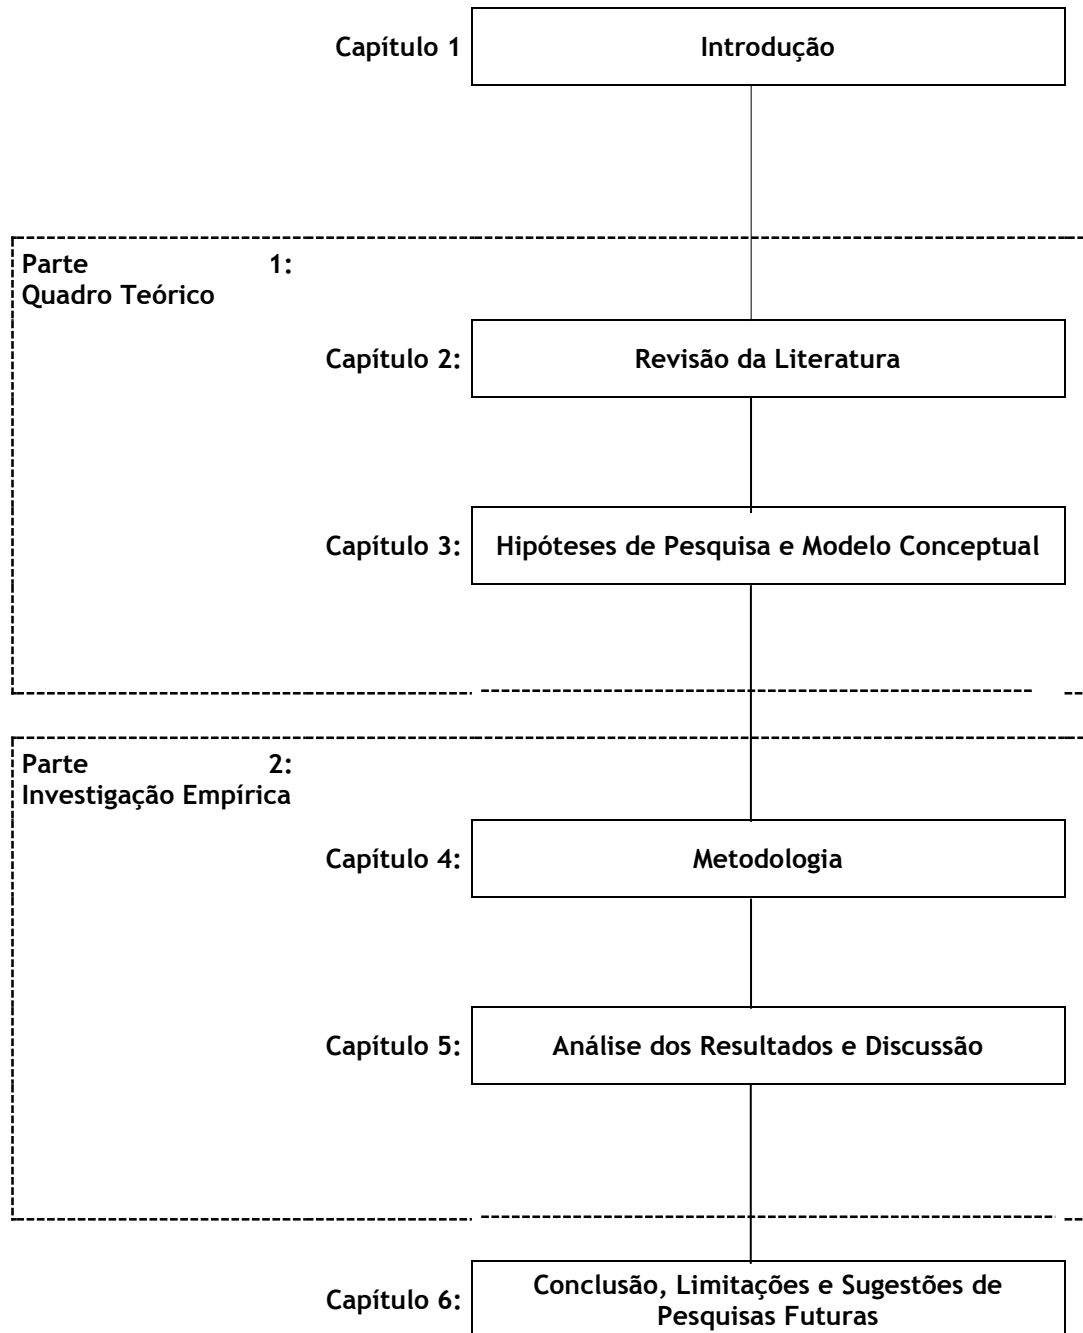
Capítulo 1 Introdução

Parte 1: Quadro Teórico

Capítulo 2: Revisão da Literatura

Capítulo 3: Hipóteses de Pesquisa e Modelo Conceptual

Parte 2: Investigação Empírica

Capítulo 4: Metodologia

Capítulo 5: Análise dos Resultados e Discussão

Capítulo 6: Conclusão, Limitações e Sugestões de Pesquisas Futuras